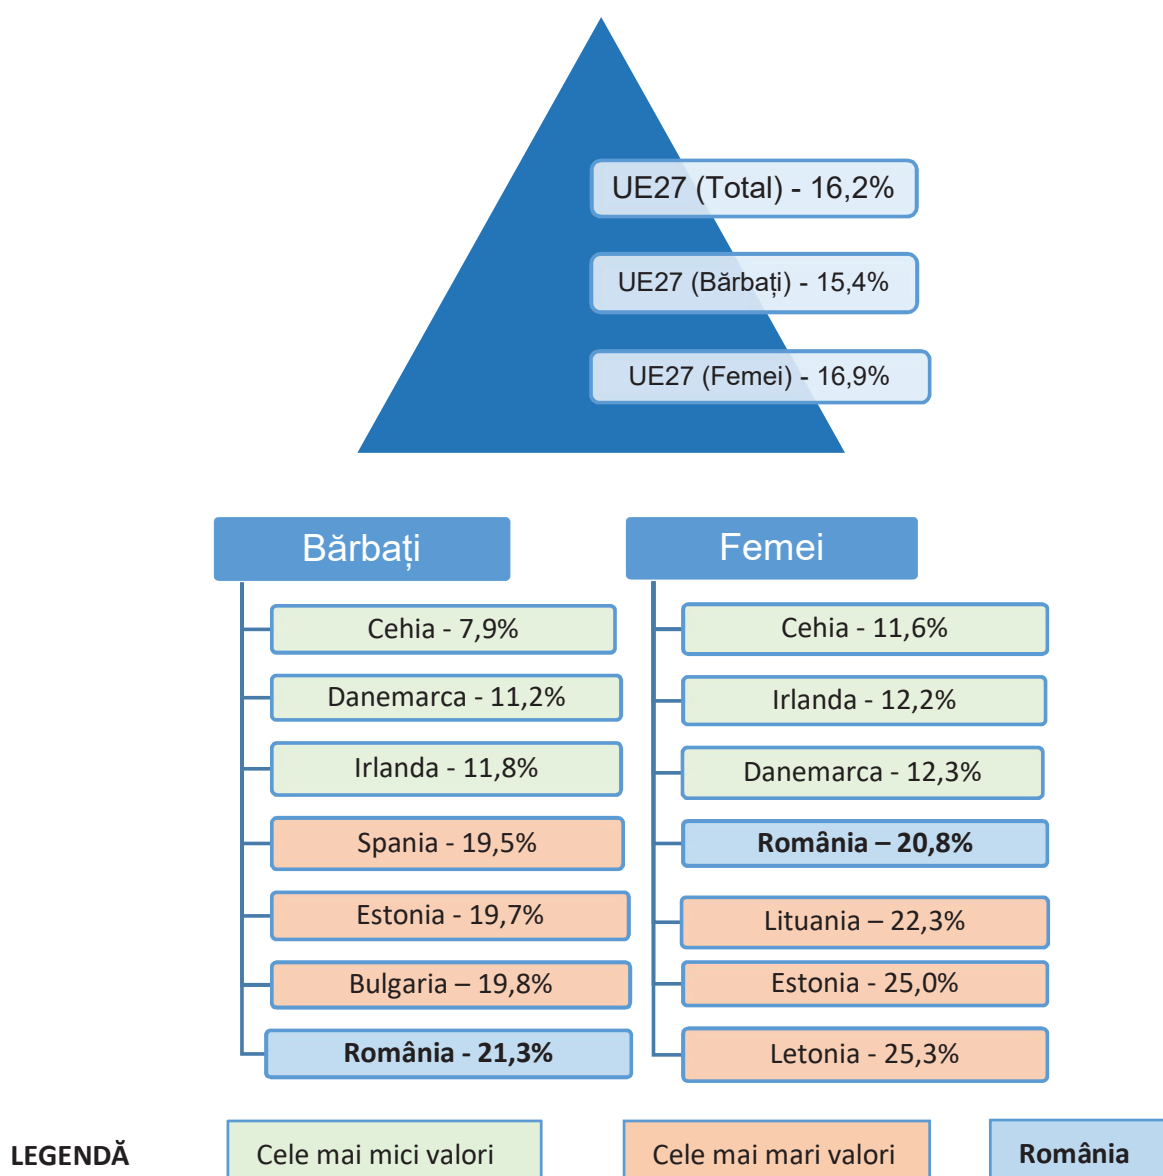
UE27 (Total) - 16,2%

UE27 (Bărbați) - 15,4%

UE27 (Femei) - 16,9%

Bărbați

Cehia - 7,9%

Danemarca - 11,2%

Irlanda - 11,8%

Spania - 19,5%

Estonia - 19,7%

Bulgaria – 19,8%

**România - 21,3%**

Femei

Cehia - 11,6%

Irlanda - 12,2%

Danemarca - 12,3%

**România – 20,8%**

Lituania – 22,3%

Estonia - 25,0%

Letonia - 25,3%

**LEGENDĂ**

Cele mai mici valori

Cele mai mari valori

**România**